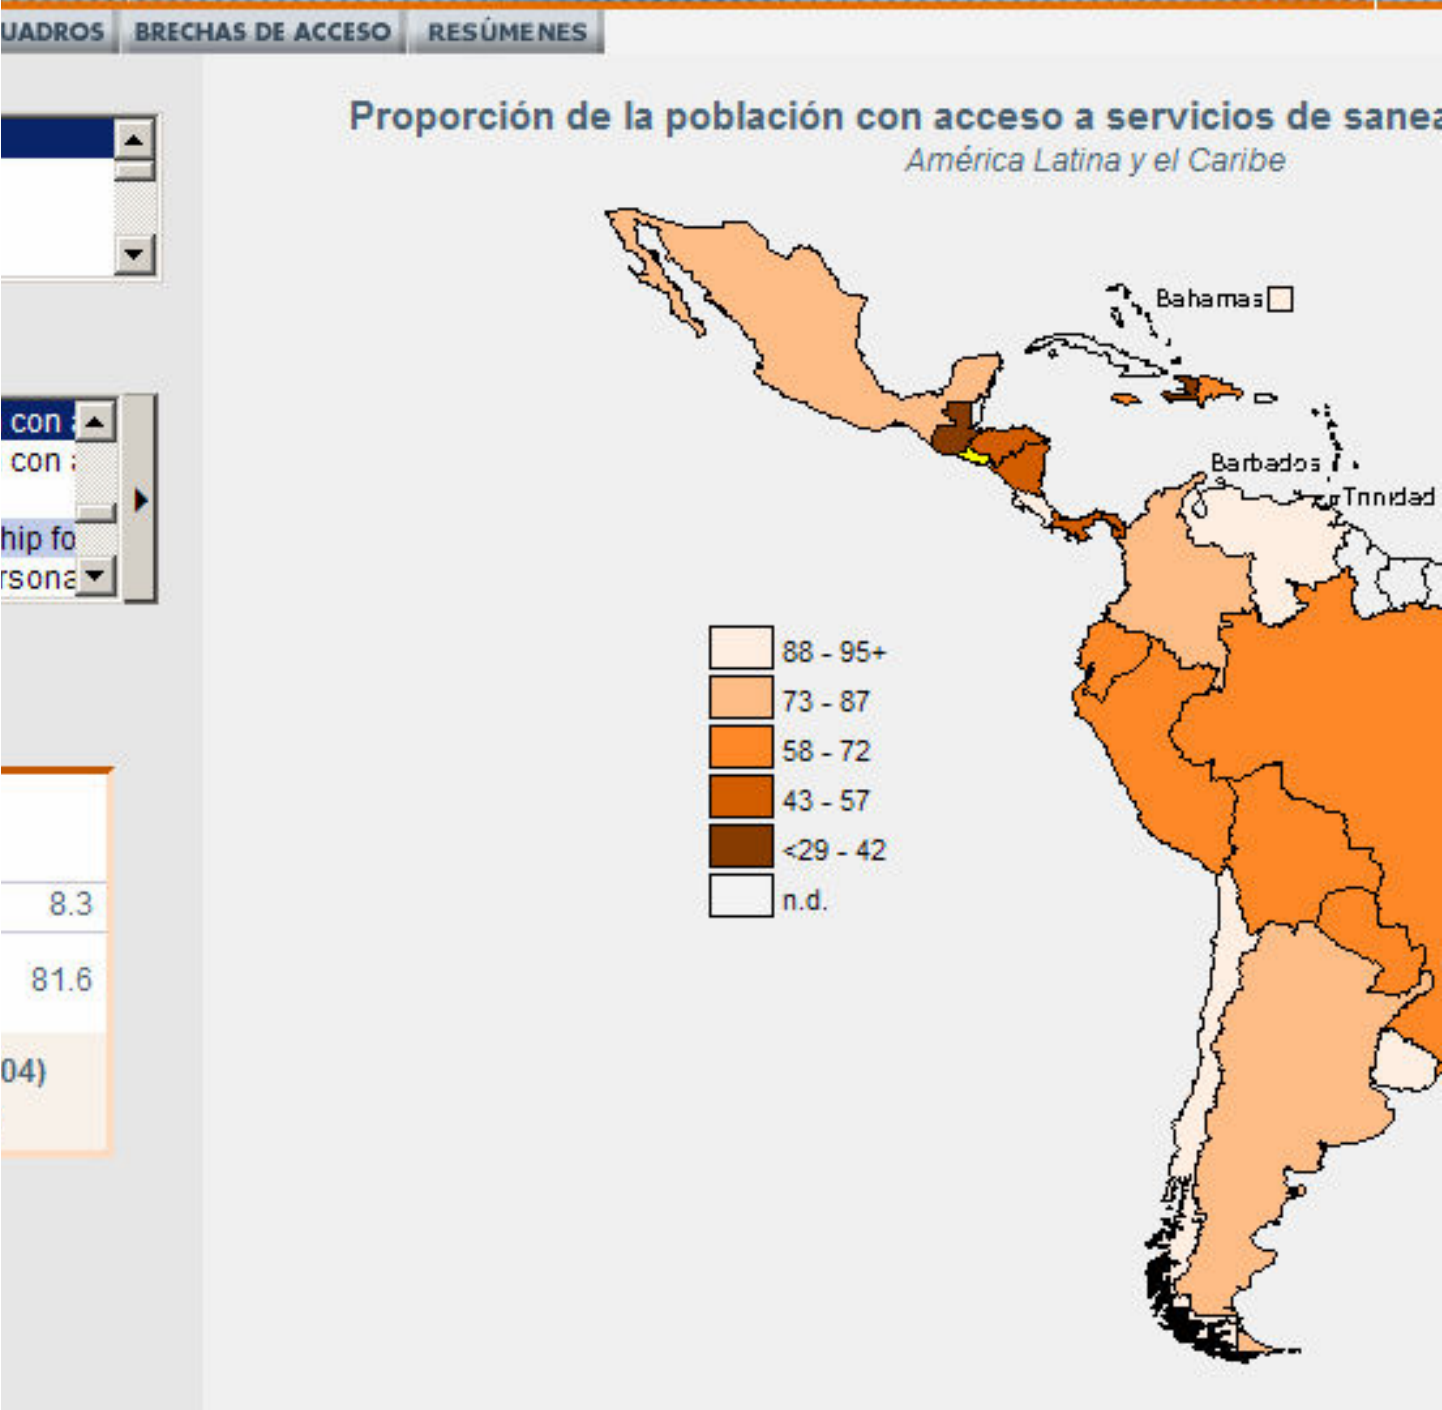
UADROS BRECHAS DE ACCESO RESÚMENES

con
con
hip fo
rsona

8.3
81.6
04)

Proporción de la población con acceso a servicios de sanea
América Latina y el Caribe

Bahamas
Barbados
Trinidad

88 - 95+
73 - 87
58 - 72
43 - 57
<29 - 42
n.d.